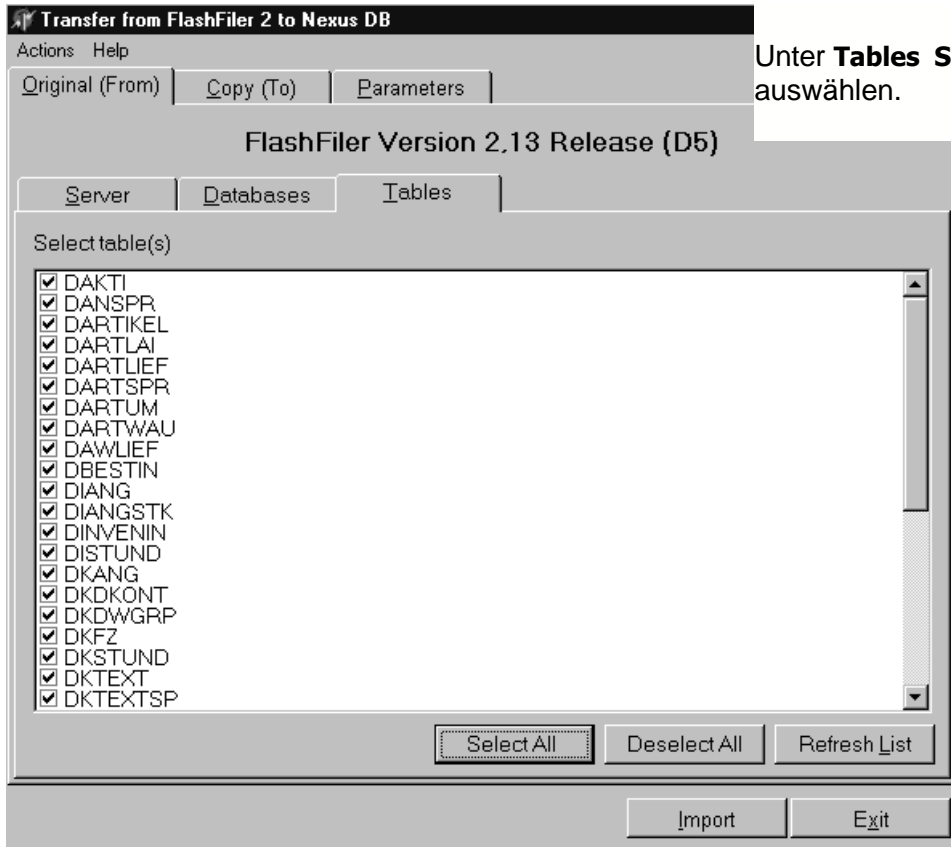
Transfer from FlashFiler 2 to Nexus DB

Actions Help

Original (From) | Copy (To) | Parameters

Unter **Tables S**

auswählen.

FlashFiler Version 2,13 Release (D5)

Server | Databases | Tables

Select table(s)

☑ DAKTI
☑ DANSPR
☑ DARTIKEL
☑ DARTLAI
☑ DARTLIEF
☑ DARTSPR
☑ DARTUM
☑ DARTWAU
☑ DAWLIEF
☑ DBESTIN
☑ DIANG
☑ DIANGSTK
☑ DINVENIN
☑ DISTUND
☑ DKANG
☑ DKDKONT
☑ DKDWGRP
☑ DKFZ
☑ DKSTUND
☑ DKTEXT
☑ DKTEXTSP

Select All | Deselect All | Refresh List

Import | Exit